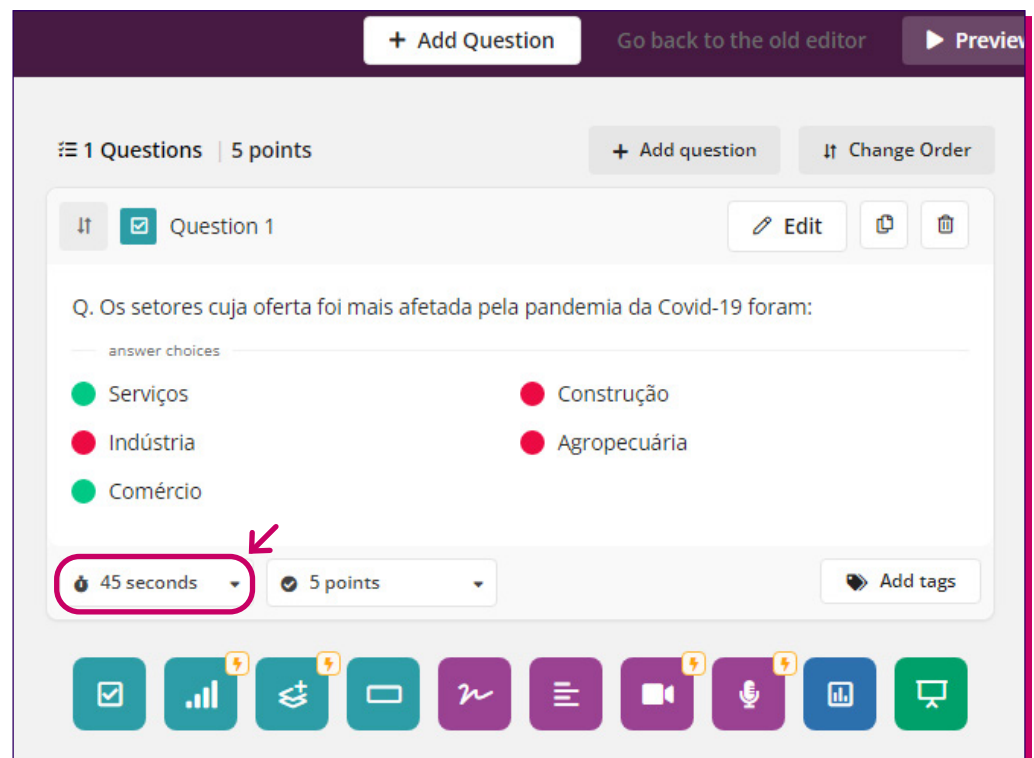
+ Add Question

Go back to the old editor

Preview

1 Questions | 5 points

+ Add question

Change Order

Question 1

Edit

Q. Os setores cuja oferta foi mais afetada pela pandemia da Covid-19 foram:

answer choices

Serviços

Construção

Indústria

Agropecuária

Comércio

45 seconds

5 points

Add tags